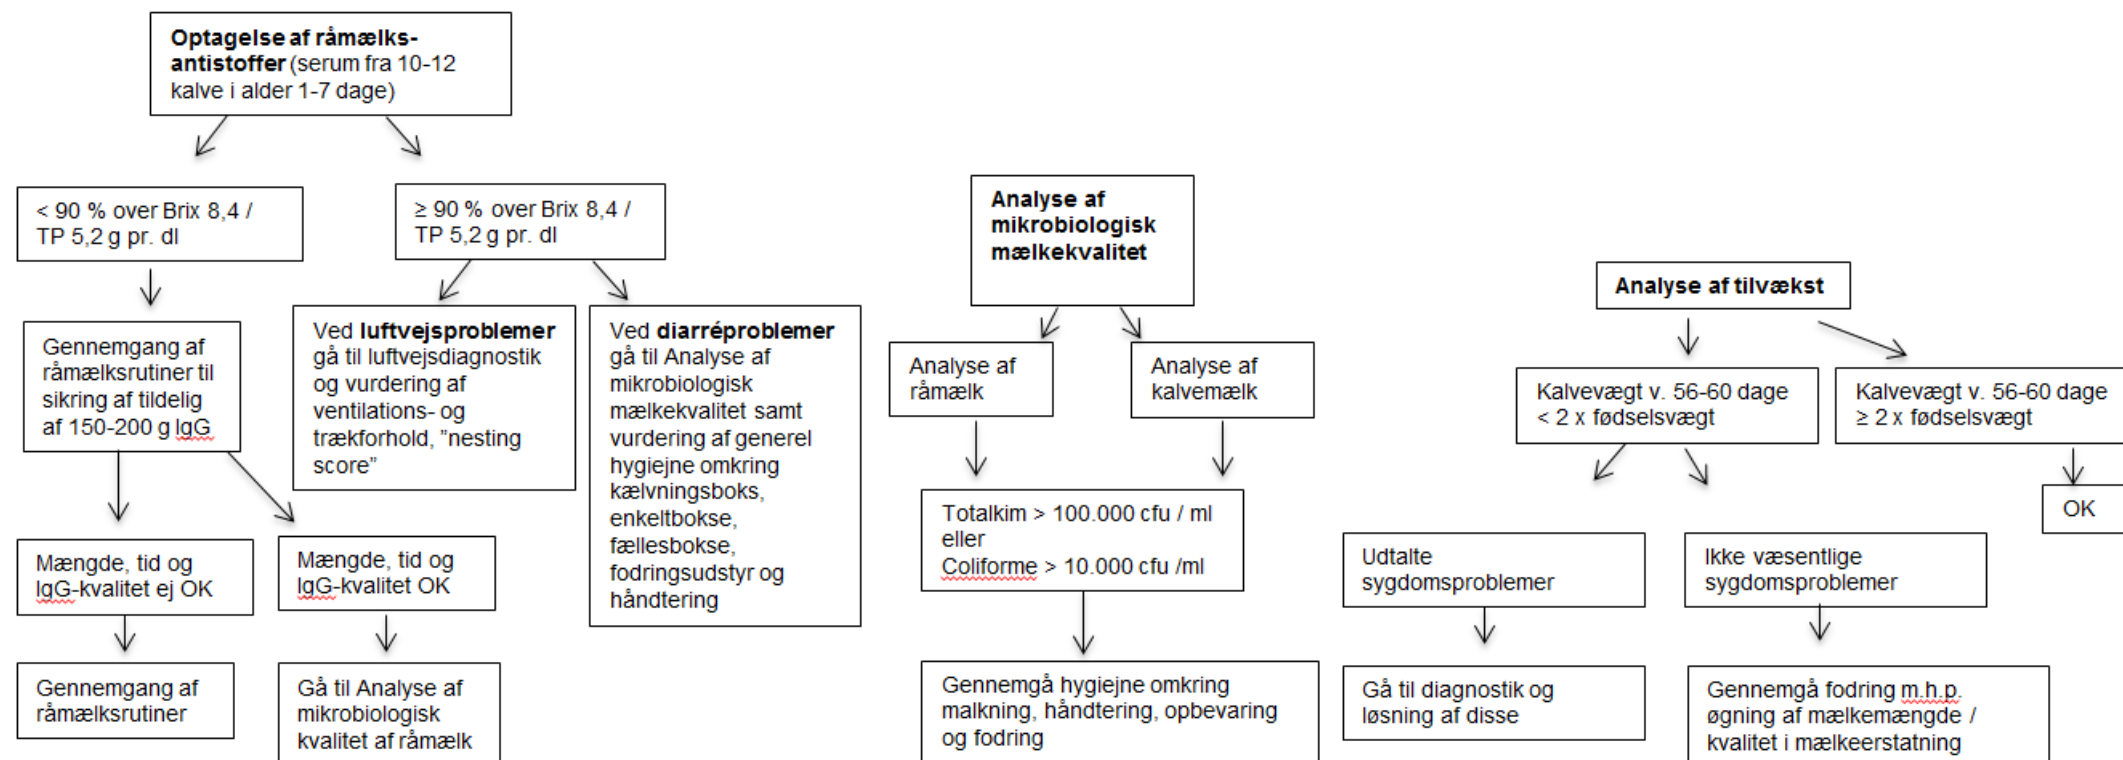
**Optagelse af råmælks-antistoffer** (serum fra 10-12 kalve i alder 1-7 dage)

< 90 % over Brix 8,4 / TP 5,2 g pr. dl

≥ 90 % over Brix 8,4 / TP 5,2 g pr. dl

Gennemgang af råmælksrutiner til sikring af tildelig af 150-200 g IgG

Ved **luftvejsproblemer** gå til luftvejsdiagnostik og vurdering af ventilations- og trækforhold, "nesting score"

Ved **diarréproblemer** gå til Analyse af mikrobiologisk mælkekvalitet samt vurdering af generel hygiejne omkring kælvningsboks, enkeltbokse, fællesbokse, fodringsudstyr og håndtering

Mængde, tid og IgG-kvalitet ej OK

Mængde, tid og IgG-kvalitet OK

Gennemgang af råmælksrutiner

Gå til Analyse af mikrobiologisk kvalitet af råmælk

**Analyse af mikrobiologisk mælkekvalitet**

Analyse af råmælk

Analyse af kalvemælk

Totalkim > 100.000 cfu / ml eller Coliforme > 10.000 cfu /ml

Gennemgå hygiejne omkring malkning, håndtering, opbevaring og fodring

**Analyse af tilvækst**

Kalvevægt v. 56-60 dage < 2 x fødselsvægt

Kalvevægt v. 56-60 dage ≥ 2 x fødselsvægt

OK

Udtalte sygdomsproblemer

Ikke væsentlige sygdomsproblemer

Gå til diagnostik og løsning af disse

Gennemgå fodring m.h.p. øgning af mælkemængde / kvalitet i mælkeerstatning